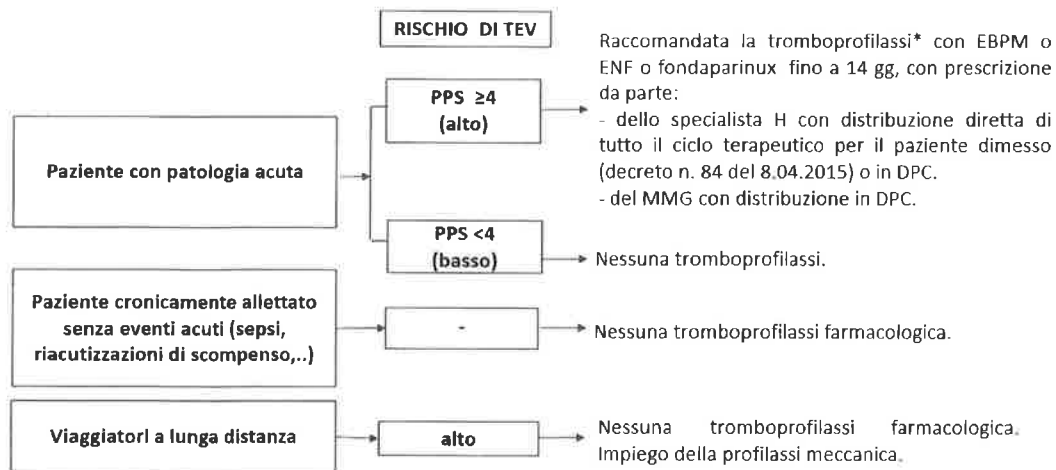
RISCHIO DI TEV

Paziente con patologia acuta

PPS ≥4 (alto)

Raccomandata la tromboprofilassi* con EBPM o ENF o fondaparinux fino a 14 gg, con prescrizione da parte:
- dello specialista H con distribuzione diretta di tutto il ciclo terapeutico per il paziente dimesso (decreto n. 84 del 8.04.2015) o in DPC.
- del MMG con distribuzione in DPC.

PPS <4 (basso)

Nessuna tromboprofilassi.

Paziente cronicamente allettato senza eventi acuti (sepsi, riacutizzazioni di scompenso,..)

-

Nessuna tromboprofilassi farmacologica.

Viaggiatori a lunga distanza

alto

Nessuna tromboprofilassi farmacologica. Impiego della profilassi meccanica.